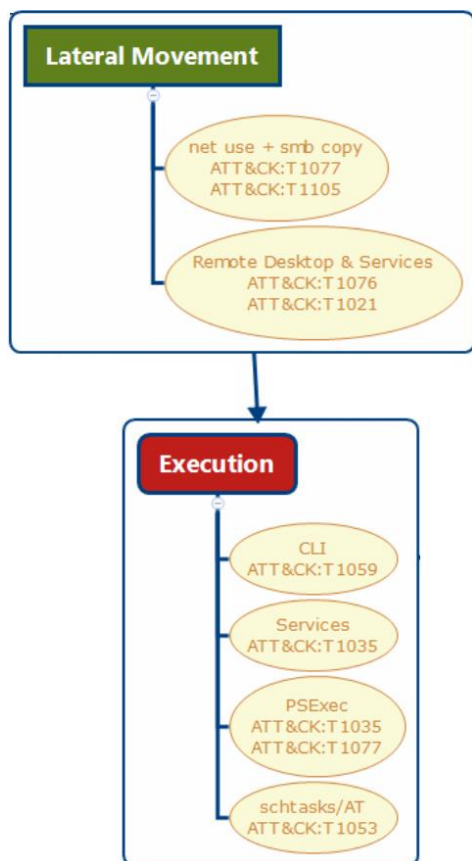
Lateral Movement

net use + smb copy
ATT&CK:T1077
ATT&CK:T1105

Remote Desktop & Services
ATT&CK:T1076
ATT&CK:T1021

Execution

CLI
ATT&CK:T1059

Services
ATT&CK:T1035

PSExec
ATT&CK:T1035
ATT&CK:T1077

schtasks/AT
ATT&CK:T1053